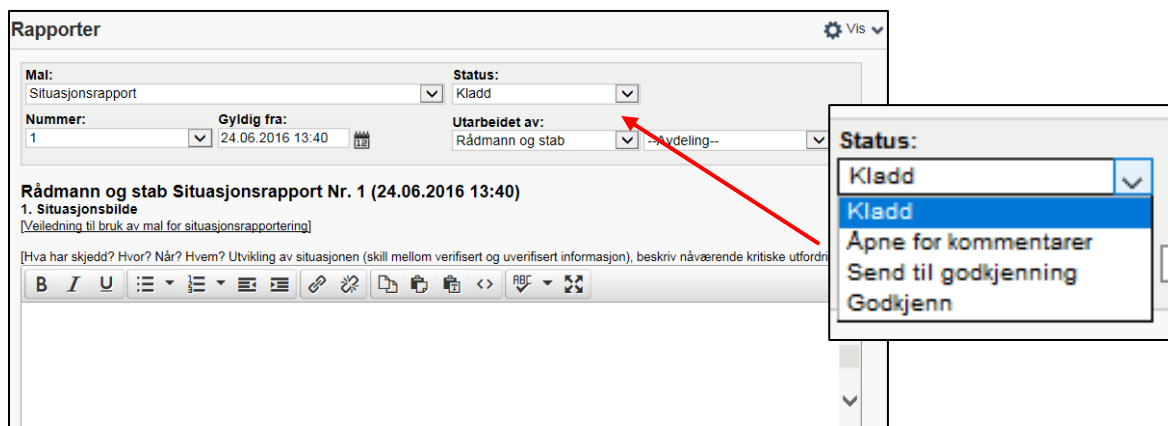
Rapporter

Vis

Mal:
Situasjonsrapport

Status:
Kladd

Nummer:
1

Gyldig fra:
24.06.2016 13:40

Utarbeidet av:
Rådmann og stab

--Avdeling--

Rådmann og stab Situasjonsrapport Nr. 1 (24.06.2016 13:40)
1. Situasjonsbilde
[Veiledning til bruk av mal for situasjonsrapportering]

[Hva har skjedd? Hvor? Når? Hvem? Utvikling av situasjonen (skill mellom verifisert og uverifisert informasjon), beskriv nåværende kritiske utfordri

B I U

Status:
Kladd
Kladd
Åpne for kommentarer
Send til godkjenning
Godkjenn